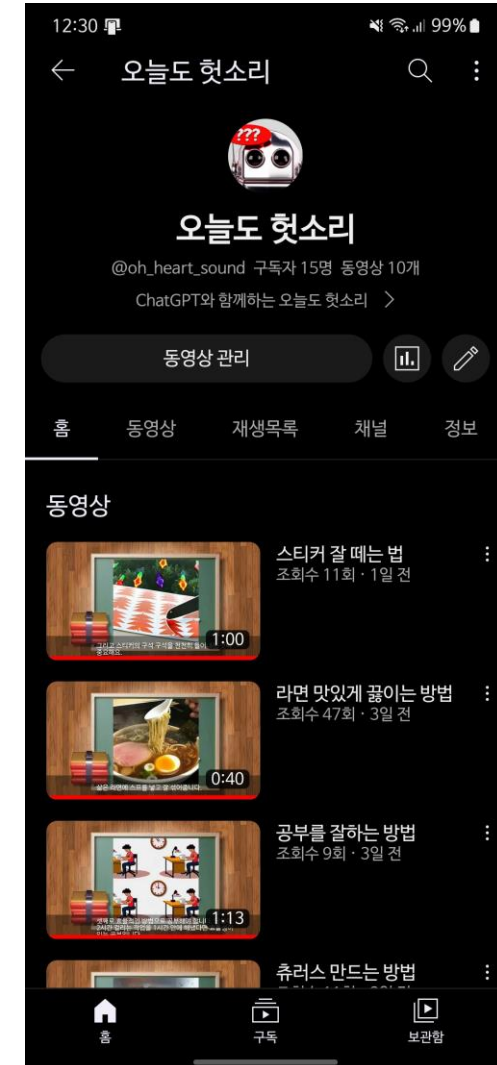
12:30

99%

오늘도 헛소리

???

오늘도 헛소리

@oh_heart_sound 구독자 15명 동영상 10개

ChatGPT와 함께하는 오늘도 헛소리 >

동영상 관리

홈 동영상 재생목록 채널 정보

동영상

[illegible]
1:00
스티커 잘 떼는 법
조회수 11회 · 1일 전

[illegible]
0:40
라면 맛있게 끓이는 방법
조회수 47회 · 3일 전

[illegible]
1:13
공부를 잘하는 방법
조회수 9회 · 3일 전

츄러스 만드는 방법
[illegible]

홈 구독 보관함